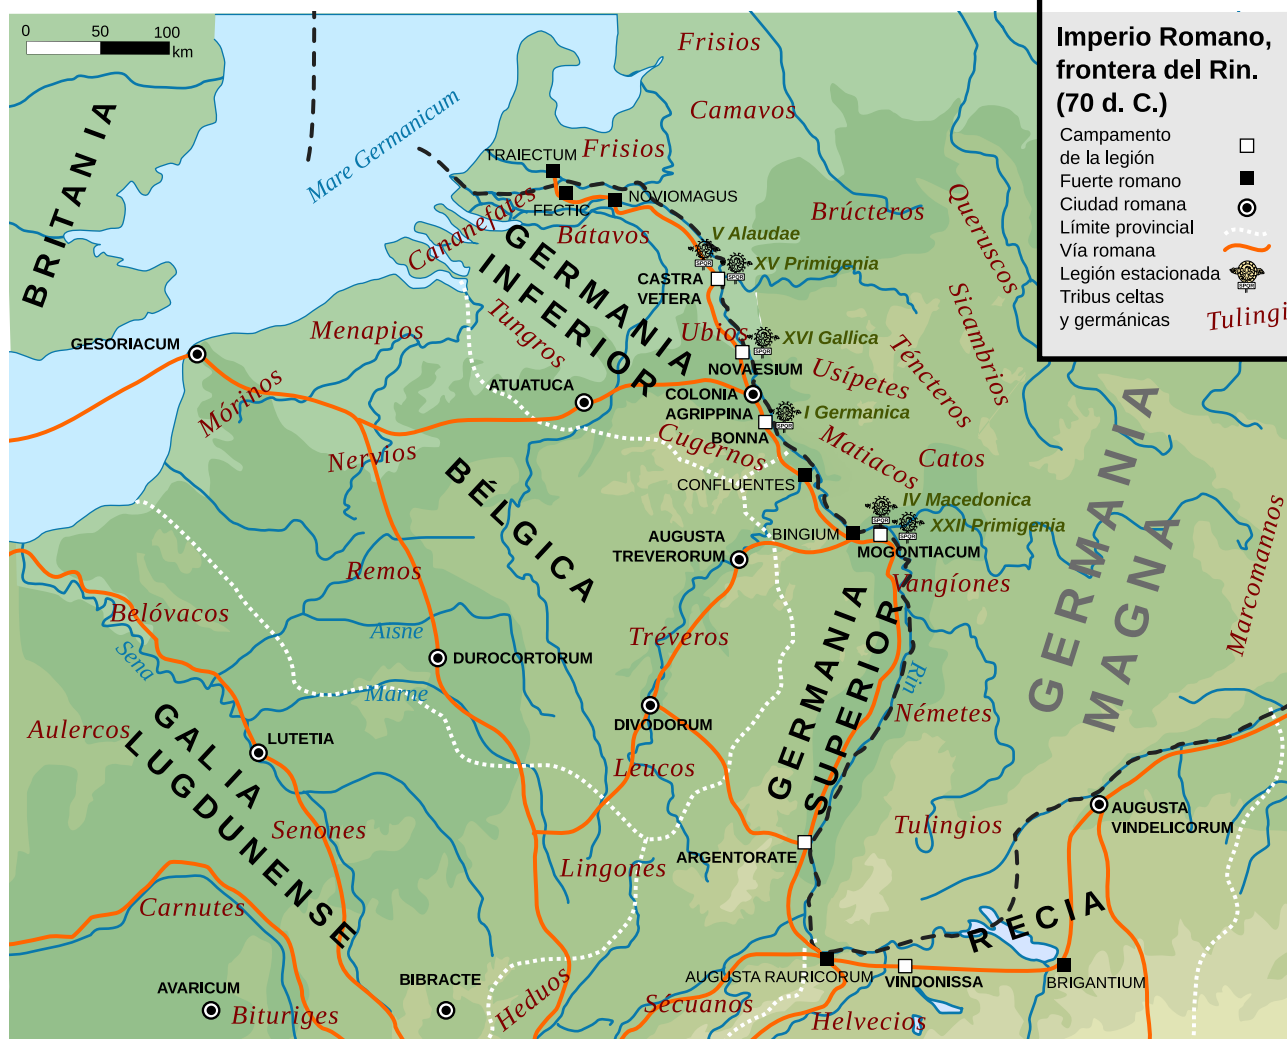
0 50 100 km

Imperio Romano, frontera del Rin. (70 d. C.)
Campamento de la legión
Fuerte romano
Ciudad romana
Límite provincial
Vía romana
Legión estacionada
Tribus celtas y germánicas
Tulingi

BRITANIA
Mare Germanicum
Frisios
Camavos
TRAIECTUM
Frisios
FECTIO
NOVIOMAGUS
Cananefates
Bátavos
Brúcteros
Queruscos
GERMANIA INFERIOR
V Alaudae
XV Primigenia
CASTRA VETERA
Tungros
Ubios
XVI Gallica
Sicambrios
Ténceteros
Menapios
GESORIACUM
NOVAESIUM
Usípetes
ATUATUCA
COLONIA AGRIPPINA
I Germanica
Móriños
BONNA
Cugernos
Matiacos
Catos
Nervios
CONFLUENTES
BÉLGICA
IV Macedonica
XXII Primigenia
AUGUSTA TREVERORUM
BINGIUM
MOGONTIACUM
GERMANIA MAGNA
Remos
Vangíones
Marcomannos
Belóvacos
Aisne
Tréveros
Sena
DUROCORTORUM
GERMANIA SUPERIOR
Rin
Marne
DIVODORUM
Németes
Aulercos
GALIA LUGDUNENSE
LUTETIA
Leucos
Tulingios
AUGUSTA VINDELICORUM
Senones
ARGENTORATE
Lingones
Carnutes
RECIA
AUGUSTA RAURICORUM
VINDONISSA
BRIGANTIUM
AVARICUM
BIBRACTE
Heduos
Sécuanos
Bituriges
Helvecios